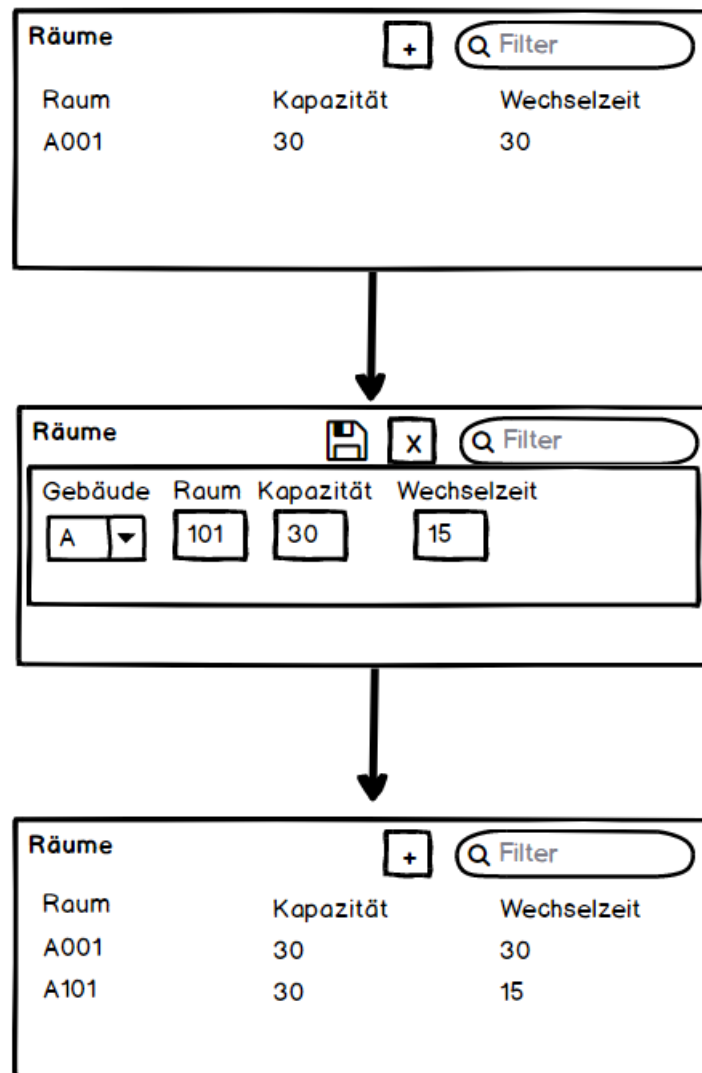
Räume

+

Filter

| Raum | Kapazität | Wechselzeit |
|---|---|---|
| A001 | 30 | 30 |

Räume

X

Filter

Gebäude Raum Kapazität Wechselzeit

A 101 30 15

Räume

+

Filter

| Raum | Kapazität | Wechselzeit |
|---|---|---|
| A001 | 30 | 30 |
| A101 | 30 | 15 |